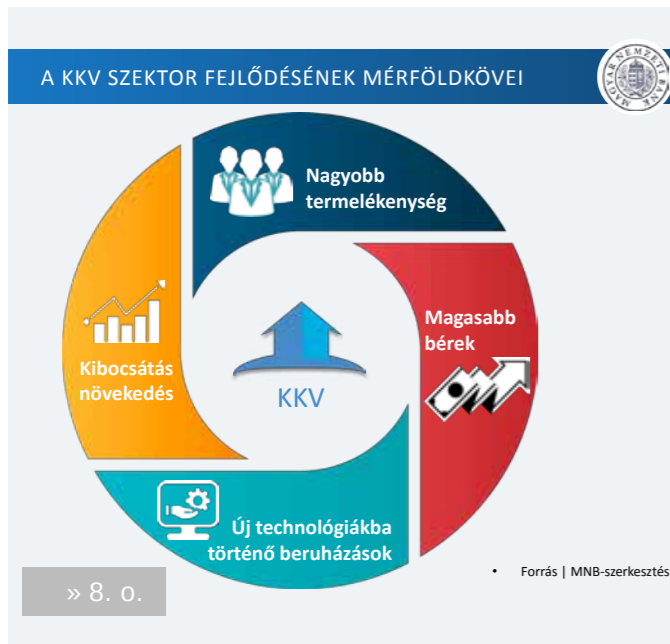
A KKV SZEKTOR FEJLŐDÉSÉNEK MÉRFÖLDKÖVEI

MAGYAR NEMZETI BANK

Nagyobb termelékenység

Magasabb bérek

Új technológiákba történő beruházások

Kibocsátás növekedés

KKV

• Forrás | MNB-szerkesztés

» 8. o.